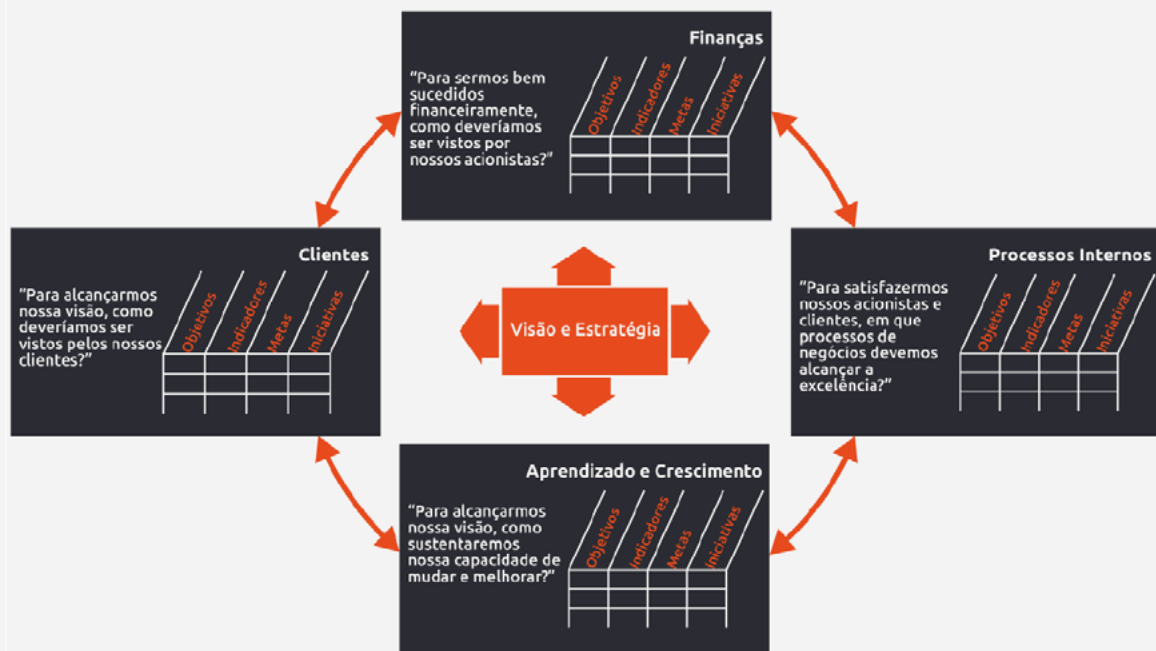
Finanças

"Para sermos bem sucedidos financeiramente, como deveríamos ser vistos por nossos acionistas?"

Objetivos Indicadores Metas Iniciativas

Clientes

"Para alcançarmos nossa visão, como deveríamos ser vistos pelos nossos clientes?"

Objetivos Indicadores Metas Iniciativas

Visão e Estratégia

Processos Internos

"Para satisfazermos nossos acionistas e clientes, em que processos de negócios devemos alcançar a excelência?"

Objetivos Indicadores Metas Iniciativas

Aprendizado e Crescimento

"Para alcançarmos nossa visão, como sustentaremos nossa capacidade de mudar e melhorar?"

Objetivos Indicadores Metas Iniciativas